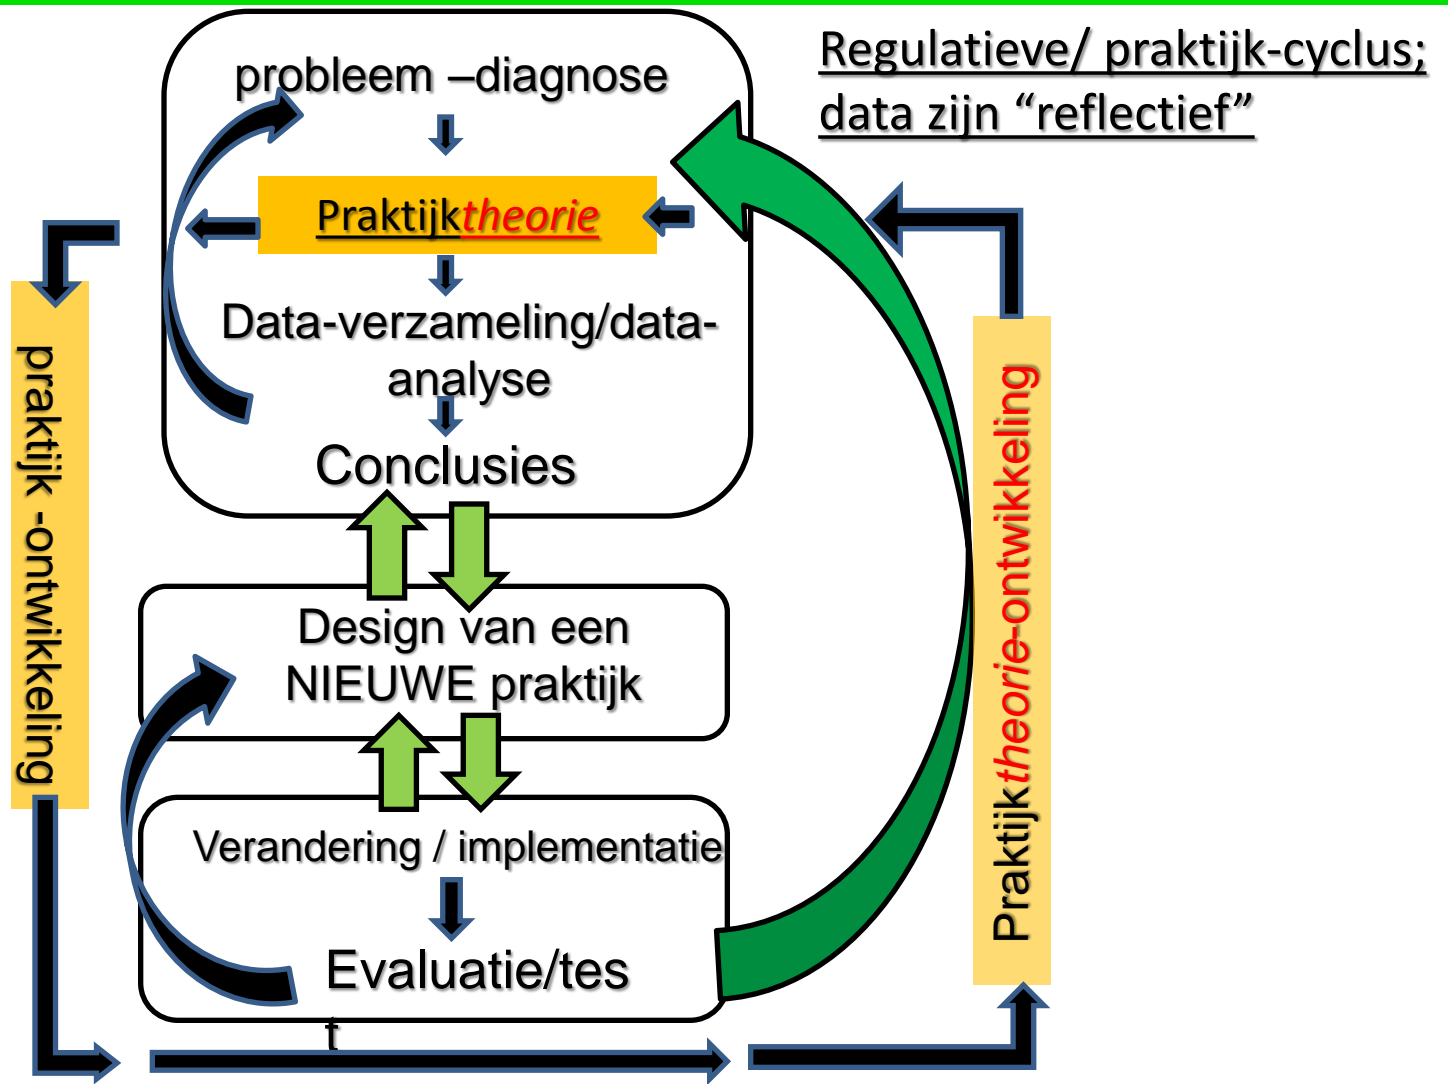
Regulatieve/ praktijk-cyclus; data zijn “reflectief”

probleem –diagnose

Praktijk*theorie*

Data-verzameling/data-analyse

Conclusies

Design van een NIEUWE praktijk

Verandering / implementatie

Evaluatie/tes t

praktijk -ontwikkeling

Praktijk*theorie*-ontwikkeling